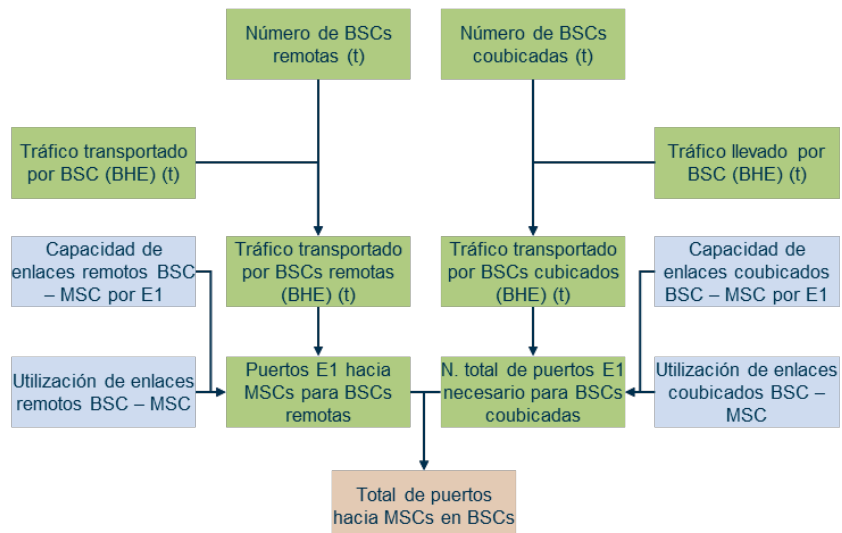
Número de BSCs remotas (t)

Número de BSCs coubicadas (t)

Tráfico transportado por BSC (BHE) (t)

Tráfico llevado por BSC (BHE) (t)

Capacidad de enlaces remotos BSC – MSC por E1

Tráfico transportado por BSCs remotas (BHE) (t)

Tráfico transportado por BSCs cubicados (BHE) (t)

Capacidad de enlaces coubicados BSC – MSC por E1

Utilización de enlaces remotos BSC – MSC

Puertos E1 hacia MSCs para BSCs remotas

N. total de puertos E1 necesario para BSCs coubicadas

Utilización de enlaces coubicados BSC – MSC

Total de puertos hacia MSCs en BSCs